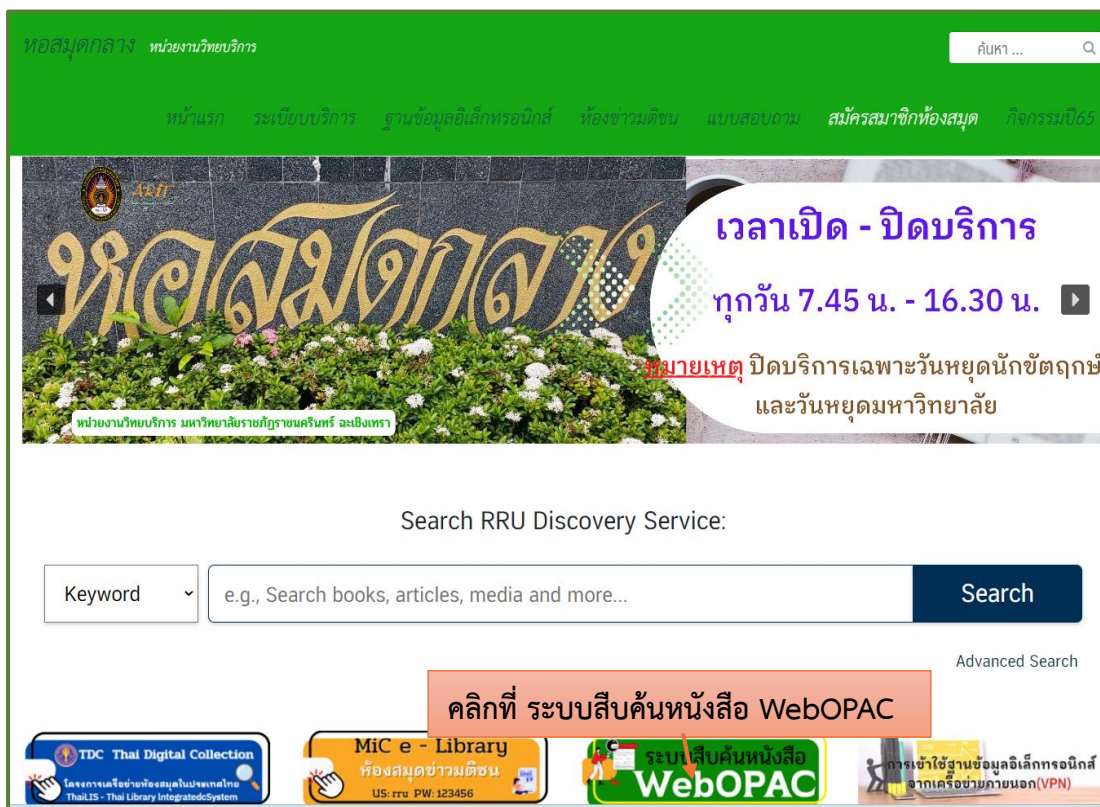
หอสมุดกลาง หน่วยงานวิทยบริการ

ค้นหา ...

หน้าแรก ระเบียบบริการ ฐานข้อมูลอิเล็กทรอนิกส์ ห้องข่าวมติชน แบบสอบถาม สมัครสมาชิกห้องสมุด กิจกรรมปี65

หอสมุดกลาง

หน่วยงานวิทยบริการ มหาวิทยาลัยราชภัฏราชนครินทร์ ฉะเชิงเทรา

เวลาเปิด - ปิดบริการ

ทุกวัน 7.45 น. - 16.30 น.

หมายเหตุ ปิดบริการเฉพาะวันหยุดนักขัตฤกษ์

และวันหยุดมหาวิทยาลัย

Search RRU Discovery Service:

Keyword

e.g., Search books, articles, media and more...

Search

Advanced Search

คลิกที่ ระบบสืบค้นหนังสือ WebOPAC

TDC Thai Digital Collection

โครงการเครือข่ายห้องสมุดในประเทศไทย ThaiLIS - Thai Library IntegratedcSystem

MiC e - Library

ห้องสมุดข่าวมติชน

US: rru PW: 123456

ระบบสืบค้นหนังสือ

WebOPAC

การเข้าใช้ฐานข้อมูลอิเล็กทรอนิกส์ จากเครือข่ายภายนอก(VPN)